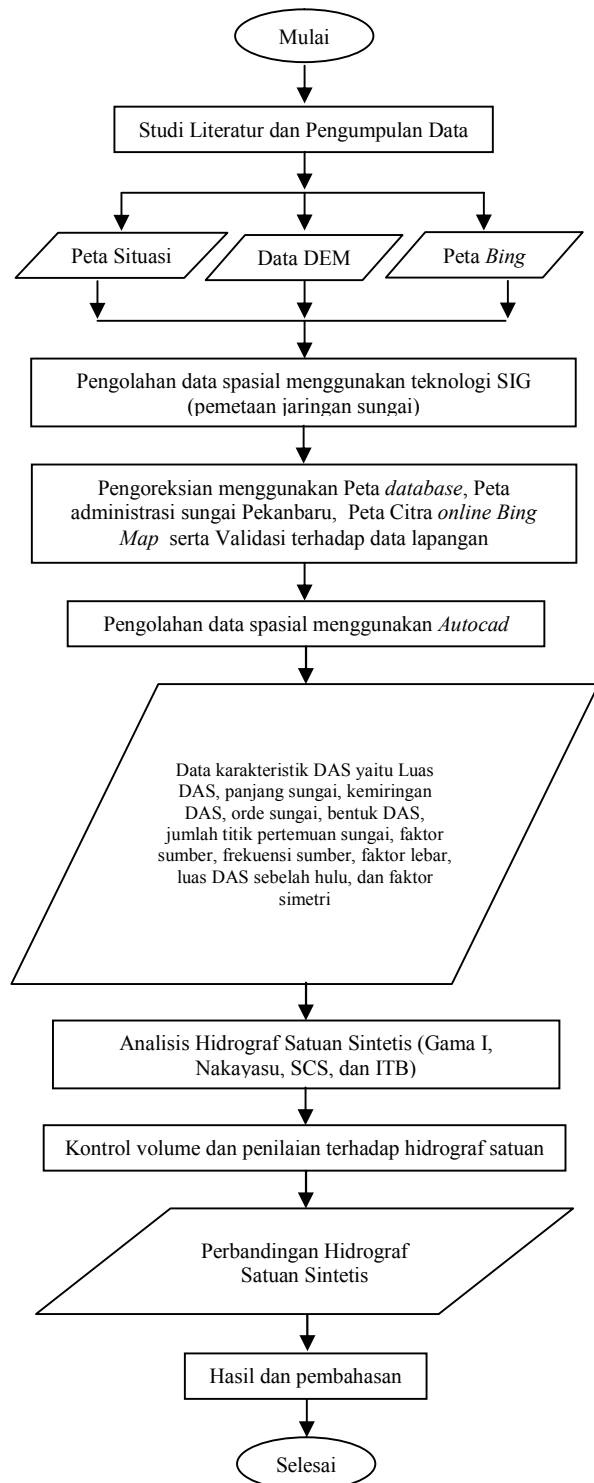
Mulai

Studi Literatur dan Pengumpulan Data

Peta Situasi

Data DEM

Peta Bing

Pengolahan data spasial menggunakan teknologi SIG (pemetaan jaringan sungai)

Pengoreksian menggunakan Peta database, Peta administrasi sungai Pekanbaru, Peta Citra online Bing Map serta Validasi terhadap data lapangan

Pengolahan data spasial menggunakan Autocad

Data karakteristik DAS yaitu Luas DAS, panjang sungai, kemiringan DAS, orde sungai, bentuk DAS, jumlah titik pertemuan sungai, faktor sumber, frekuensi sumber, faktor lebar, luas DAS sebelah hulu, dan faktor simetri

Analisis Hidrograf Satuan Sintetis (Gama I, Nakayasu, SCS, dan ITB)

Kontrol volume dan penilaian terhadap hidrograf satuan

Perbandingan Hidrograf Satuan Sintetis

Hasil dan pembahasan

Selesai